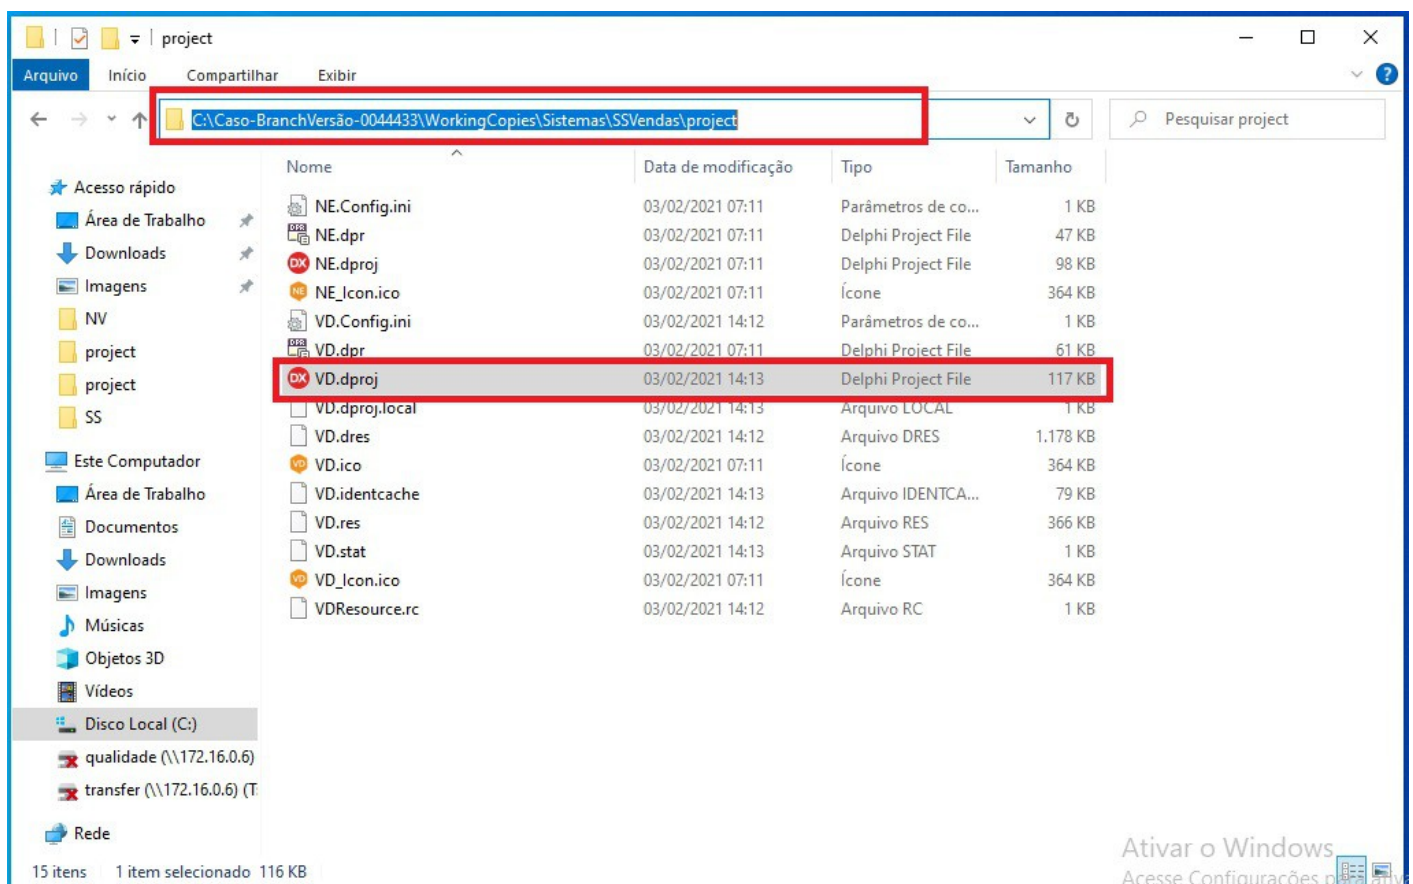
project

Arquivo Início Compartilhar Exibir

C:\Caso-BranchVersão-0044433\WorkingCopies\Sistemas\SSVendas\project

Pesquisar project

Acesso rápido
Área de Trabalho
Downloads
Imagens
NV
project
project
SS
Este Computador
Área de Trabalho
Documentos
Downloads
Imagens
Músicas
Objetos 3D
Vídeos
Disco Local (C:)
qualidade (\\172.16.0.6)
transfer (\\172.16.0.6) (T:
Rede

| Nome | Data de modificação | Tipo | Tamanho |
|---|---|---|---|
| NE.Config.ini | 03/02/2021 07:11 | Parâmetros de co... | 1 KB |
| NE.dpr | 03/02/2021 07:11 | Delphi Project File | 47 KB |
| NE.dproj | 03/02/2021 07:11 | Delphi Project File | 98 KB |
| NE_Icon.ico | 03/02/2021 07:11 | Ícone | 364 KB |
| VD.Config.ini | 03/02/2021 14:12 | Parâmetros de co... | 1 KB |
| VD.dpr | 03/02/2021 07:11 | Delphi Project File | 61 KB |
| VD.dproj | 03/02/2021 14:13 | Delphi Project File | 117 KB |
| VD.dproj.local | 03/02/2021 14:13 | Arquivo LOCAL | 1 KB |
| VD.dres | 03/02/2021 14:12 | Arquivo DRES | 1.178 KB |
| VD.ico | 03/02/2021 07:11 | Ícone | 364 KB |
| VD.identcache | 03/02/2021 14:13 | Arquivo IDENTCA... | 79 KB |
| VD.res | 03/02/2021 14:12 | Arquivo RES | 366 KB |
| VD.stat | 03/02/2021 14:13 | Arquivo STAT | 1 KB |
| VD_Icon.ico | 03/02/2021 07:11 | Ícone | 364 KB |
| VDResource.rc | 03/02/2021 14:12 | Arquivo RC | 1 KB |

15 itens 1 item selecionado 116 KB

Ativar o Windows
Acesse Configurações p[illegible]